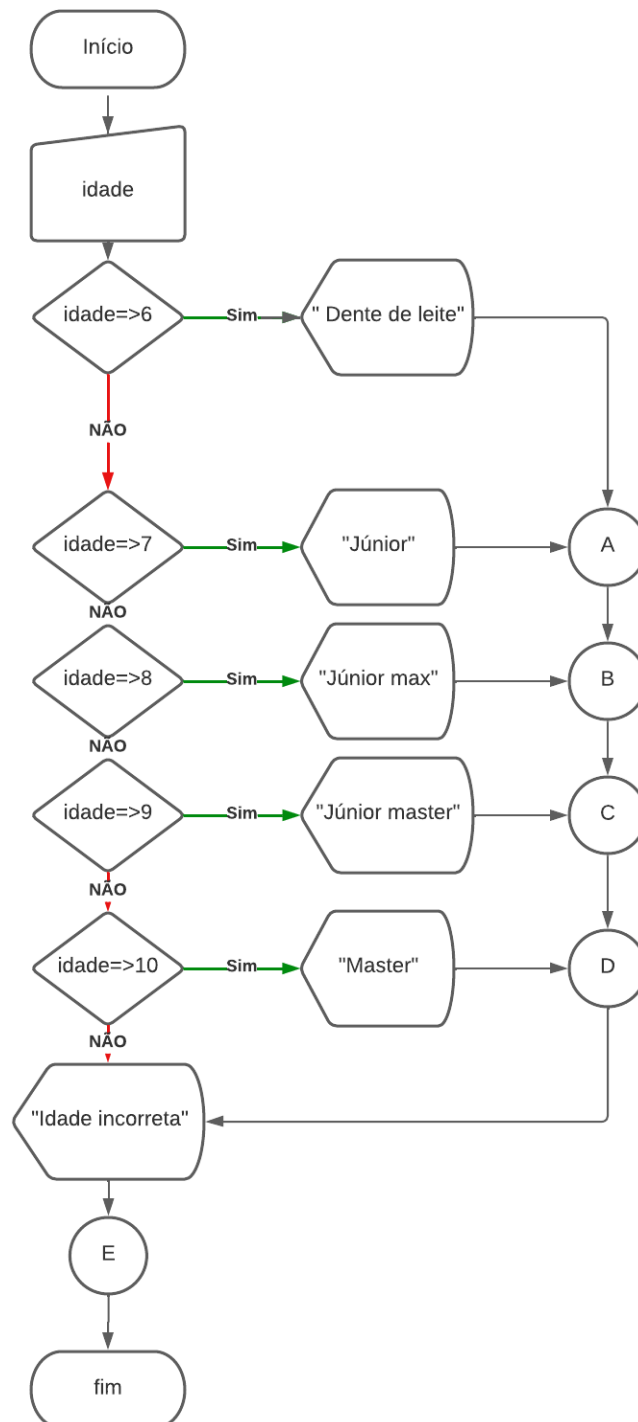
Início

idade

idade=>6

Sim

" Dente de leite"

NÃO

idade=>7

Sim

"Júnior"

A

NÃO

idade=>8

Sim

"Júnior max"

B

NÃO

idade=>9

Sim

"Júnior master"

C

NÃO

idade=>10

Sim

"Master"

D

NÃO

"Idade incorreta"

E

fim